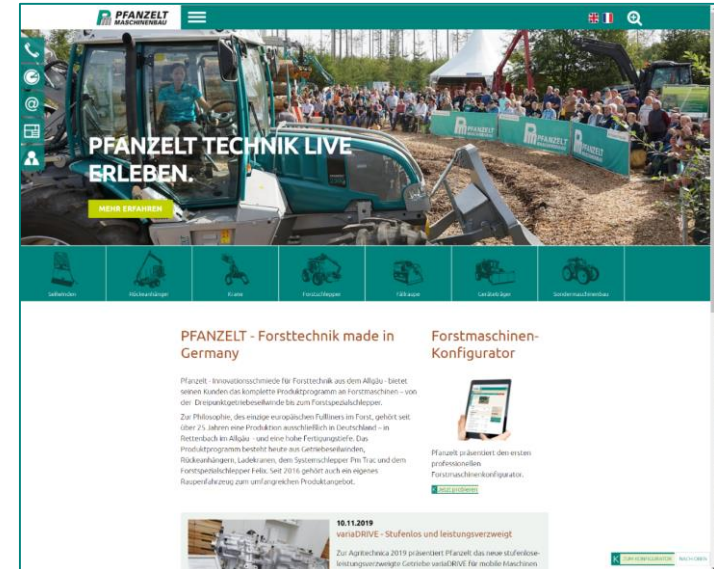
PFANZELT MASCHINENBAU

PFANZELT TECHNIK LIVE ERLEBEN.

MEHR ERFAHREN

Seilwinden

Rückeanhänger

Krane

Forstschlepper

Pm Trac

Raupe

Geräteträger

Sondermaschinenbau

PFANZELT - Forsttechnik made in Germany

Pfanzelt - Innovationsschmiede für Forsttechnik aus dem Allgäu - bietet seinen Kunden das komplette Produktprogramm an Forstmaschinen – von der Dreipunktgetriebeseilwinde bis zum Forstspezialschlepper.

Zur Philosophie, des einzige europäischen Fullliners im Forst, gehört seit über 25 Jahren eine Produktion ausschließlich in Deutschland – in Rettenbach im Allgäu - und eine hohe Fertigungstiefe. Das Produktprogramm besteht heute aus Getriebeseilwinden, Rückeanhängern, Ladekranen, dem Systemschlepper Pm Trac und dem Forstspezialschlepper Felix. Seit 2016 gehört auch ein eigenes Raupenfahrzeug zum umfangreichen Produktangebot.

Forstmaschinen-Konfigurator

Pfanzelt präsentiert den ersten professionellen Forstmaschinenkonfigurator.

Jetzt probieren

10.11.2019
variaDRIVE - Stufenlos und leistungsverzweigt

Zur Agritechnica 2019 präsentiert Pfanzelt das neue stufenlose-leistungsverzweigte Getriebe variaDRIVE für mobile Maschinen

ZUM KONFIGURATOR

NACH OBEN